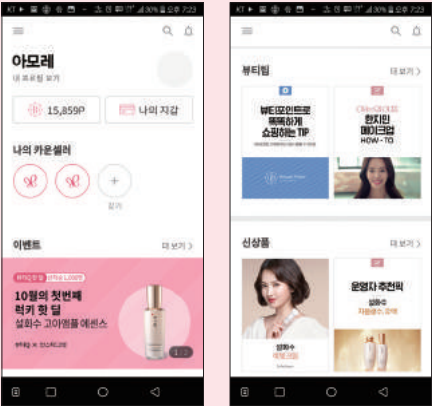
KT 30% 오후 7:23

아모레
내 프로필 보기

15,859P
나의 지갑

나의 카운셀러

보기

이벤트
더 보기 >

10월의 첫번째
럭키 핫 딜
설화수 고이엔플 에센스

1 / 3

KT 30% 오후 7:23

뷰티팁
더 보기 >

뷰티포인트로
똑똑하게
쇼핑하는 TIP

한지민
메이크업
HOW-TO

신상품
더 보기 >

설화수
윤영자 추천템
설화수
자음생수 세트